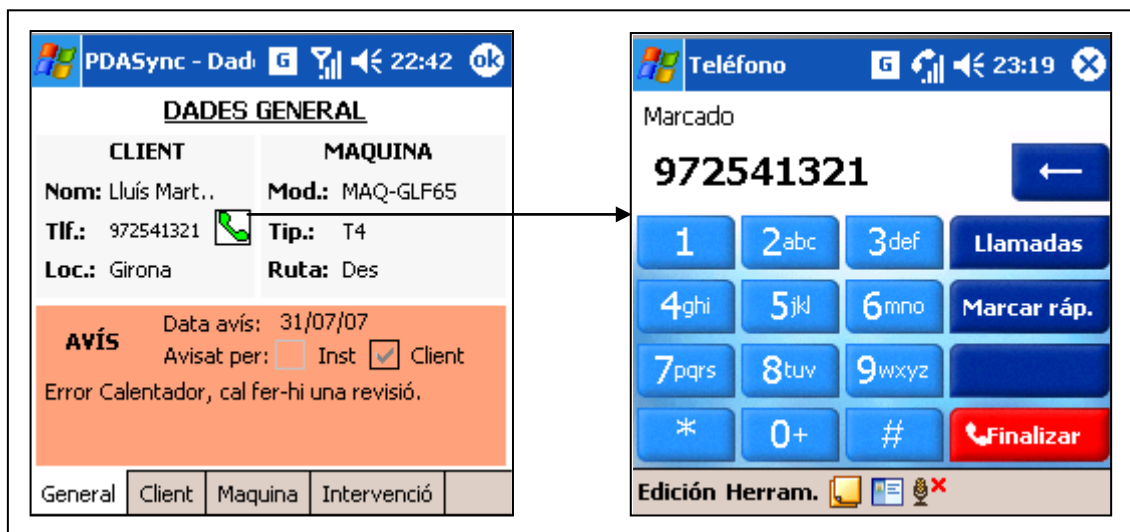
PDASync - Dad G 22:42 ok

DADES GENERAL

| CLIENT | MAQUINA |
|---|---|
| Nom: Lluís Mart.. | Mod.: MAQ-GLF65 |
| Tlf.: 972541321 | Tip.: T4 |
| Loc.: Girona | Ruta: Des |

AVÍS
Data avís: 31/07/07
Avisat per: Inst Client
Error Calentador, cal fer-hi una revisió.

General | Client | Maquina | Intervenció

Teléfono G 23:19

Marcado
972541321
←

1 | 2abc | 3def | Llamadas
4ghi | 5jkl | 6mno | Marcar ráp.
7pqrs | 8tuv | 9wxyz
* | 0+ | # | Finalizar

Edición Herram.